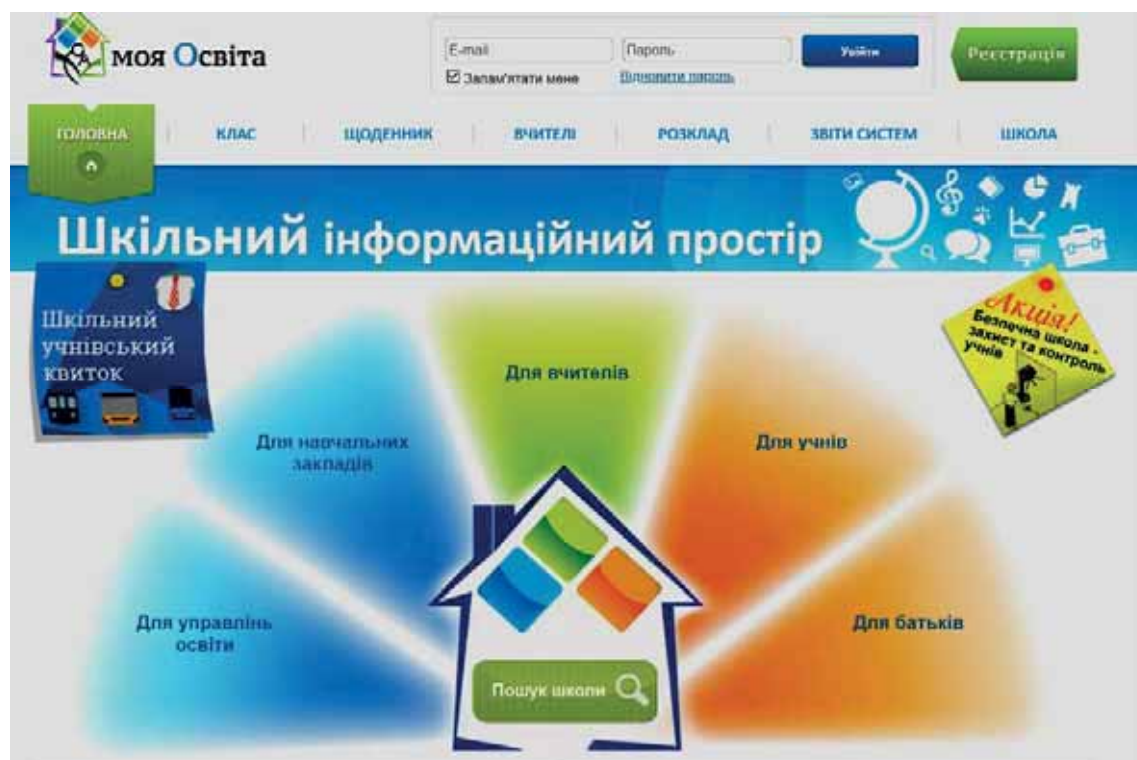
моя Освіта

E-mail
Пароль
Увійти
Реєстрація
☑ Запам'ятати мене
Відновити пароль

ГОЛОВНА
КЛАС
ЩОДЕННИК
ВЧИТЕЛІ
РОЗКЛАД
ЗВІТИ СИСТЕМ
ШКОЛА

Шкільний інформаційний простір

Шкільний учнівський квиток

Акція! Безпечна школа - захист та контроль учнів

Для вчителів
Для навчальних закладів
Для учнів
Для управлінь освіти
Для батьків
Пошук школи